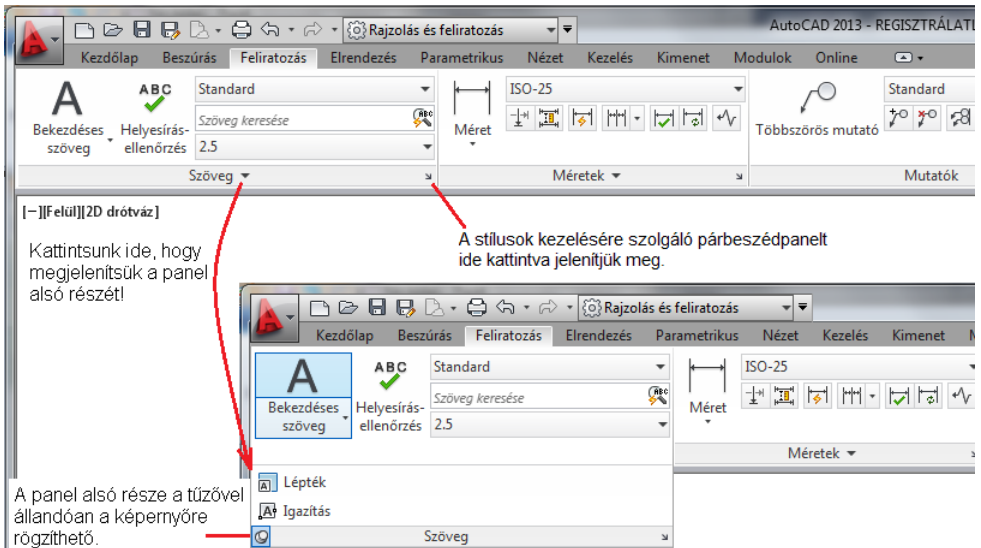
Rajzolás és feliratozás

AutoCAD 2013 - REGISZTRÁLATL

Kezdőlap Beszúrás Feliratozás Elrendezés Parametrikus Nézet Kezelés Kimenet Modulok Online

Bekezdéses szöveg

ABC

Helyesírás-ellenőrzés

Standard

Szöveg keresése

2.5

Szöveg

Méret

ISO-25

Méretek

Többszörös mutató

Standard

Mutatók

[−][Felül][2D drótváz]

Kattintsunk ide, hogy megjelenítsük a panel alsó részét!

A stílusok kezelésére szolgáló párbeszédpanelt ide kattintva jelenítjük meg.

Rajzolás és feliratozás

Kezdőlap Beszúrás Feliratozás Elrendezés Parametrikus Nézet Kezelés Kimenet M

Bekezdéses szöveg

ABC

Helyesírás-ellenőrzés

Standard

Szöveg keresése

2.5

Méret

ISO-25

Méretek

Lépték

Igazítás

Szöveg

A panel alsó része a tűzővel állandóan a képernyőre rögzíthető.